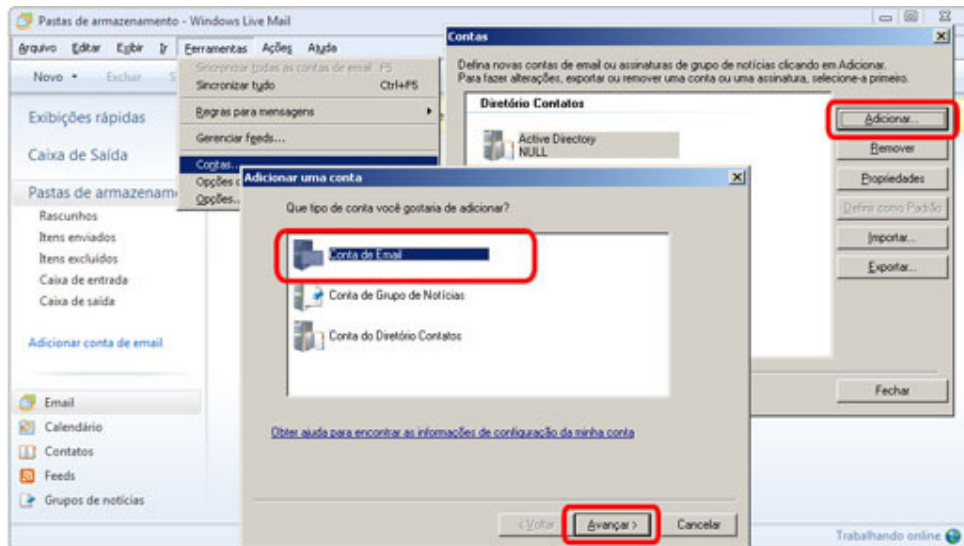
Pastas de armazenamento - Windows Live Mail

Arquivo Editar Exibir Ir Ferramentas Ações Ajuda

Novo Excluir S

Sincronizar todas as contas de email F5
Sincronizar tudo Ctrl+F5
Regras para mensagens
Gerenciar feeds...
Contas...
Opções d
Opções...

Exibições rápidas

Caixa de Saída

Pastas de armazenam

Rascunhos
Itens enviados
Itens excluídos
Caixa de entrada
Caixa de saída

Adicionar conta de email

Email
Calendário
Contatos
Feeds
Grupos de notícias

Contas

Defina novas contas de email ou assinaturas de grupo de notícias clicando em Adicionar.
Para fazer alterações, exportar ou remover uma conta ou uma assinatura, selecione-a primeiro.

Diretório Contatos

Active Directory
NULL

Adicionar...
Remover
Propriedades
Definir como Padrão
Importar...
Exportar...
Fechar

Adicionar uma conta

Que tipo de conta você gostaria de adicionar?

Conta de Email
Conta de Grupo de Notícias
Conta do Diretório Contatos

Obter ajuda para encontrar as informações de configuração da minha conta

< Voltar Avançar > Cancelar

Trabalhando online